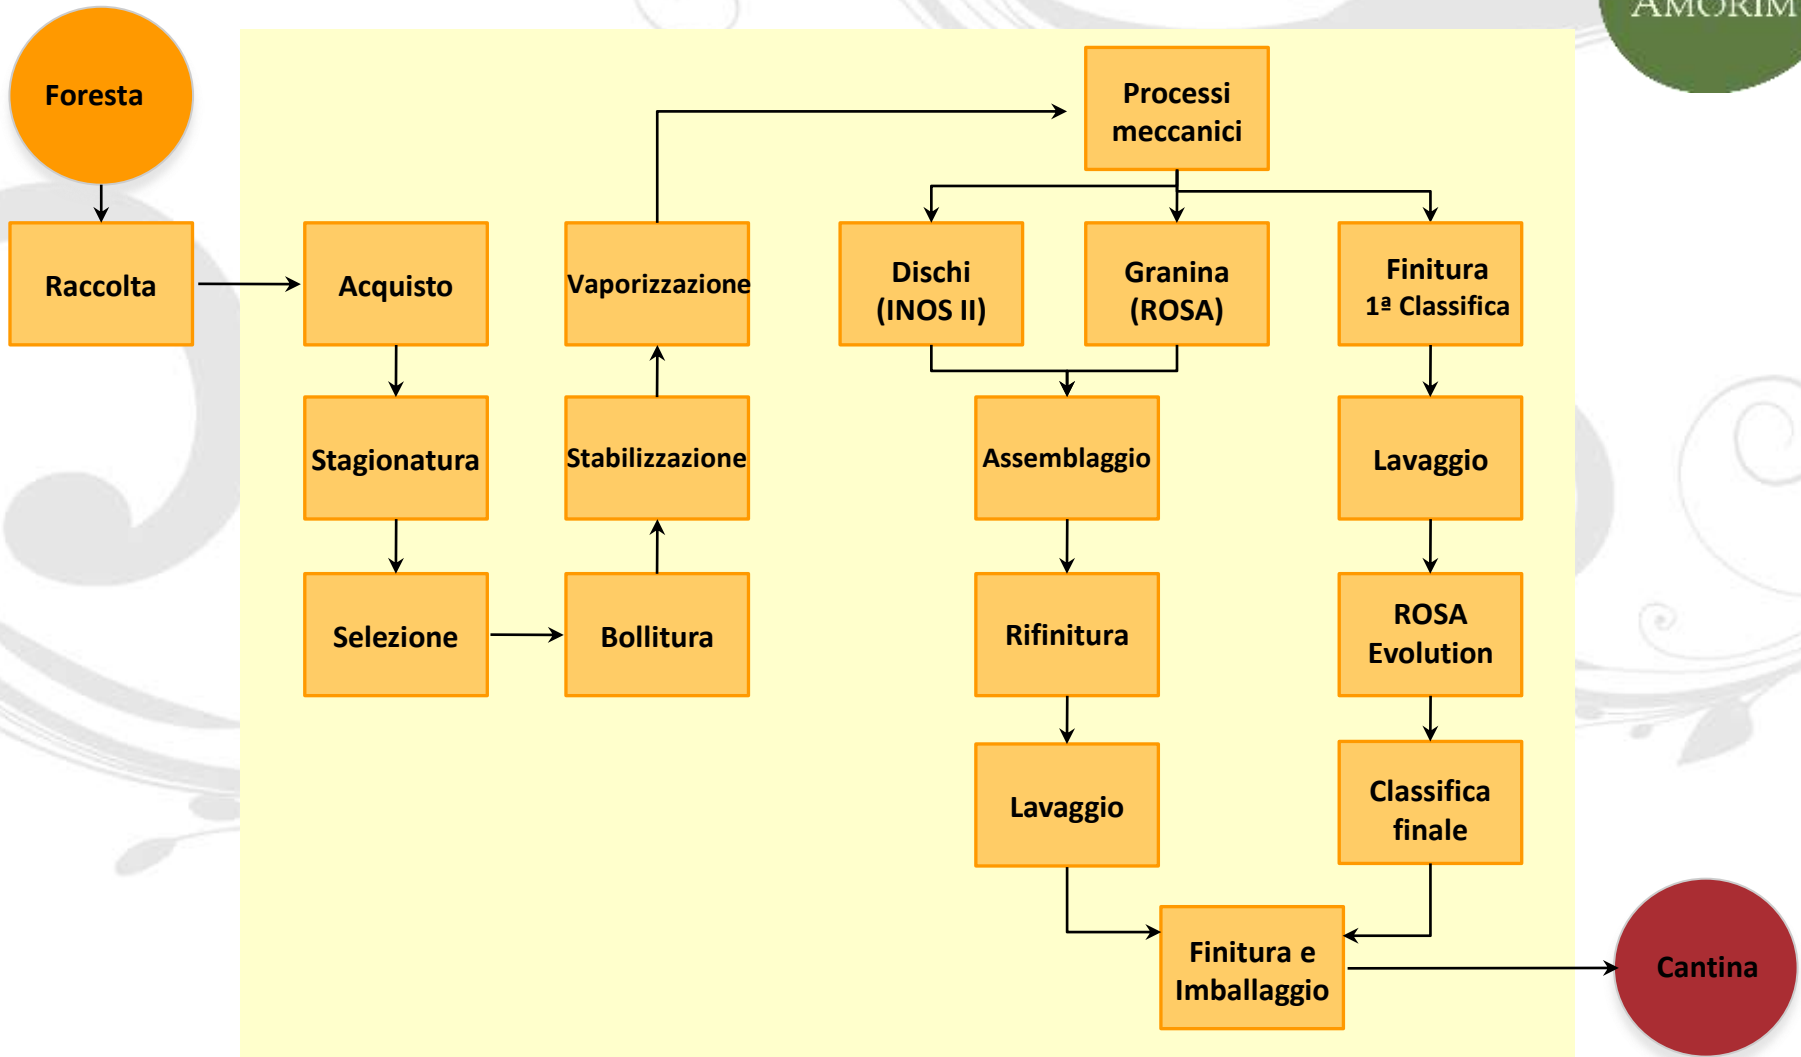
AMORIM

Foresta

Raccolta

Acquisto

Stagionatura

Selezione

Bollitura

Stabilizzazione

Vaporizzazione

Processi meccanici

Dischi (INOS II)

Granina (ROSA)

Finitura 1ª Classifica

Assemblaggio

Rifinitura

Lavaggio

Lavaggio

ROSA Evolution

Classifica finale

Finitura e Imballaggio

Cantina